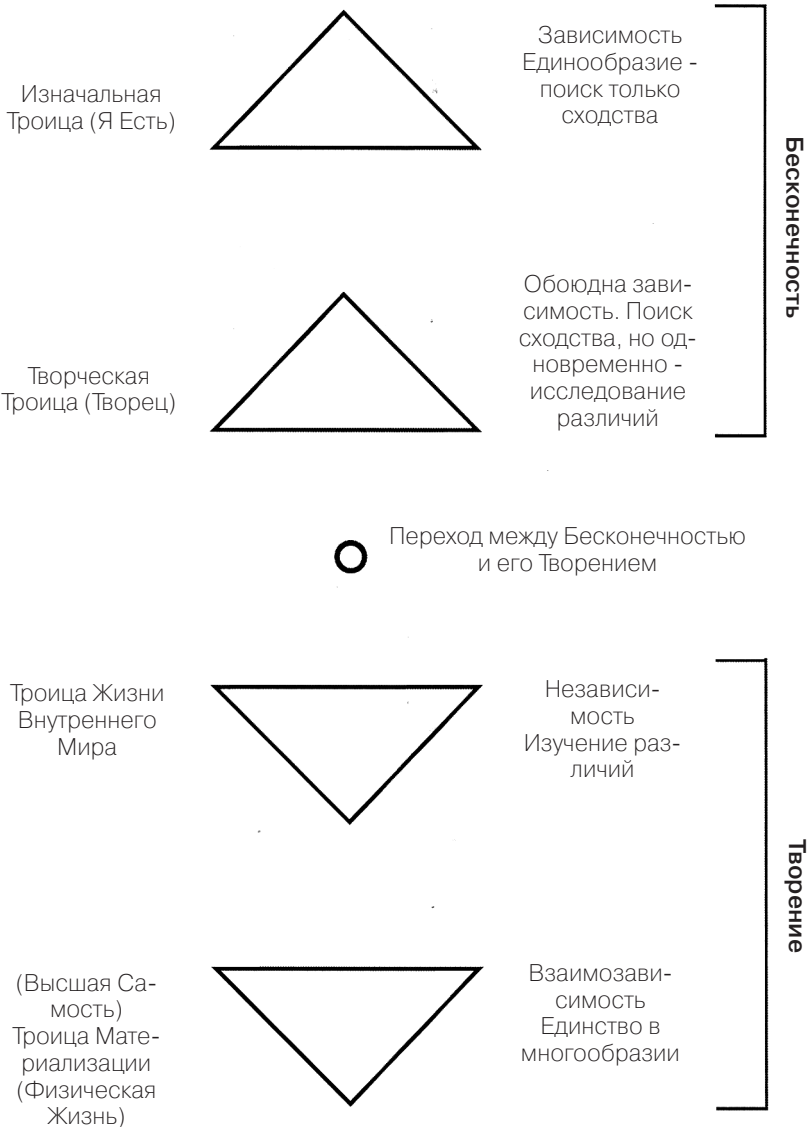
Изначальная Троица (Я Есть)

Зависимость Единообразие - поиск только сходства

Бесконечность

Творческая Троица (Творец)

Обоюдна зависимость. Поиск сходства, но одновременно - исследование различий

Переход между Бесконечностью и его Творением

Троица Жизни Внутреннего Мира

Независимость Изучение различий

Творение

(Высшая Самость) Троица Материализации (Физическая Жизнь)

Взаимозависимость Единство в многообразии